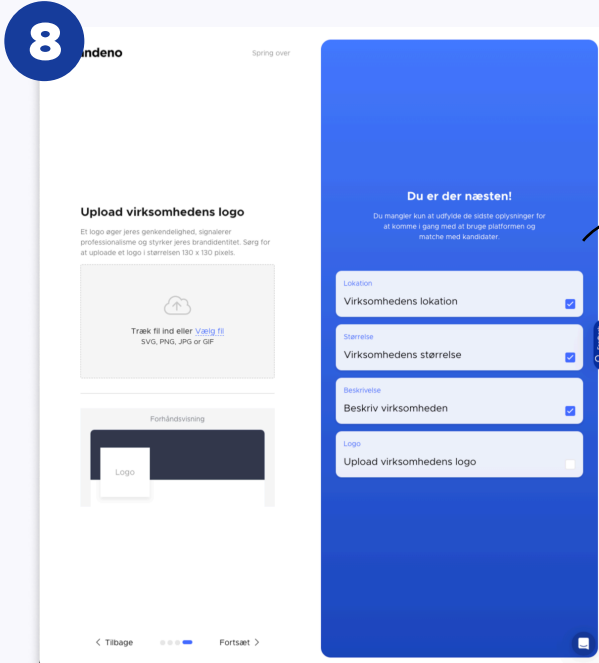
8

andeno

Spring over

Upload virksomhedens logo

Et logo øger jeres genkendelighed, signalerer professionalisme og styrker jeres brandidentitet. Sørg for at uploade et logo i størrelsen 130 x 130 pixels.

Træk fil ind eller Vælg fil
SVG, PNG, JPG or GIF

Forhåndsvisning

Logo

< Tilbage

Fortsæt >

Du er der næsten!

Du mangler kun at udfylde de sidste oplysninger for at komme i gang med at bruge platformen og matche med kandidater.

Lokation
Virksomhedens lokation

Størrelse
Virksomhedens størrelse

Beskrivelse
Beskriv virksomheden

Logo
Upload virksomhedens logo